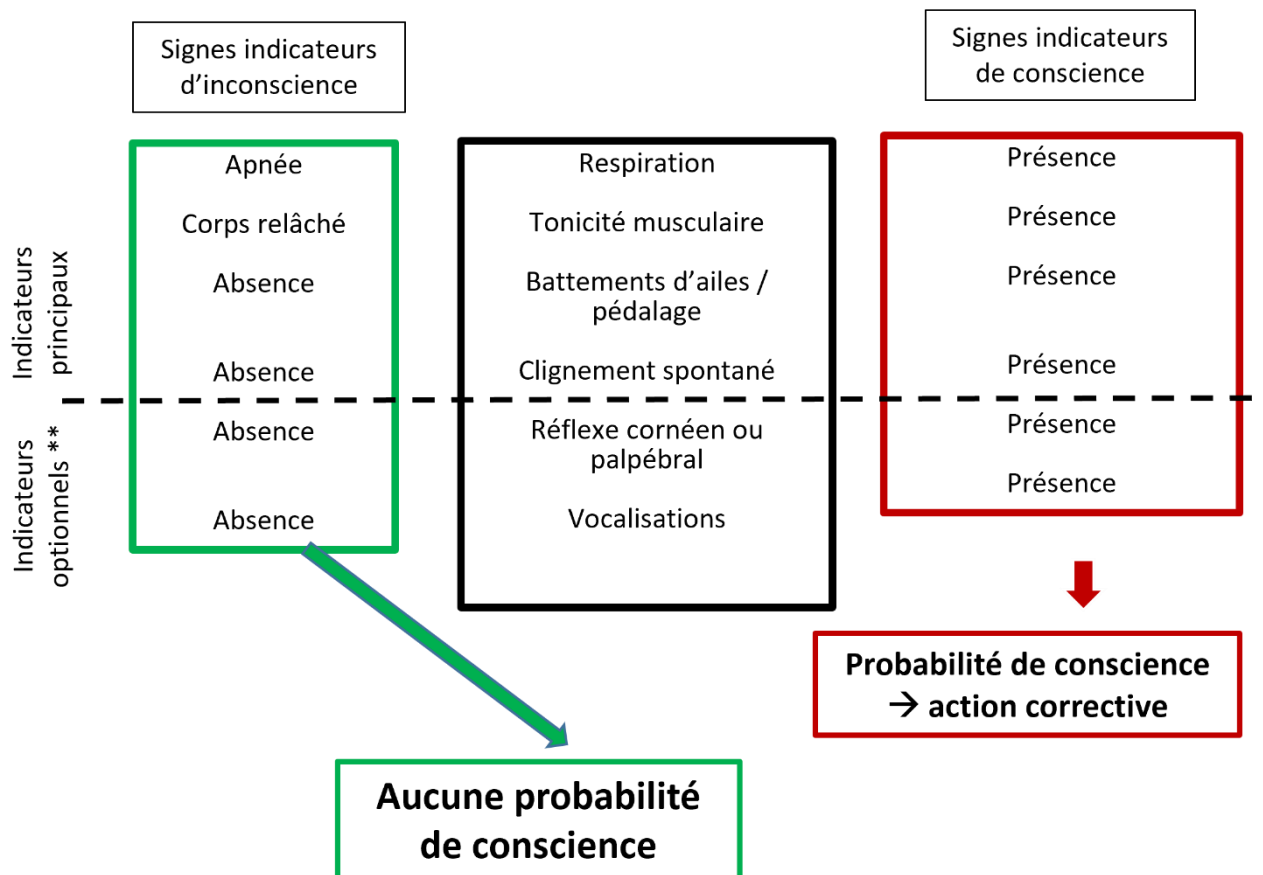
Signes indicateurs d'inconscience

Signes indicateurs de conscience

Indicateurs principaux

Indicateurs optionnels **

| Signes indicateurs d'inconscience | | Signes indicateurs de conscience |
|---|---|---|
| Apnée | Respiration | Présence |
| Corps relâché | Tonicité musculaire | Présence |
| Absence | Battements d'ailes / pédalage | Présence |
| Absence | Clignement spontané | Présence |
| Absence | Réflexe cornéen ou palpébral | Présence |
| Absence | Vocalisations | Présence |

Probabilité de conscience → action corrective

Aucune probabilité de conscience